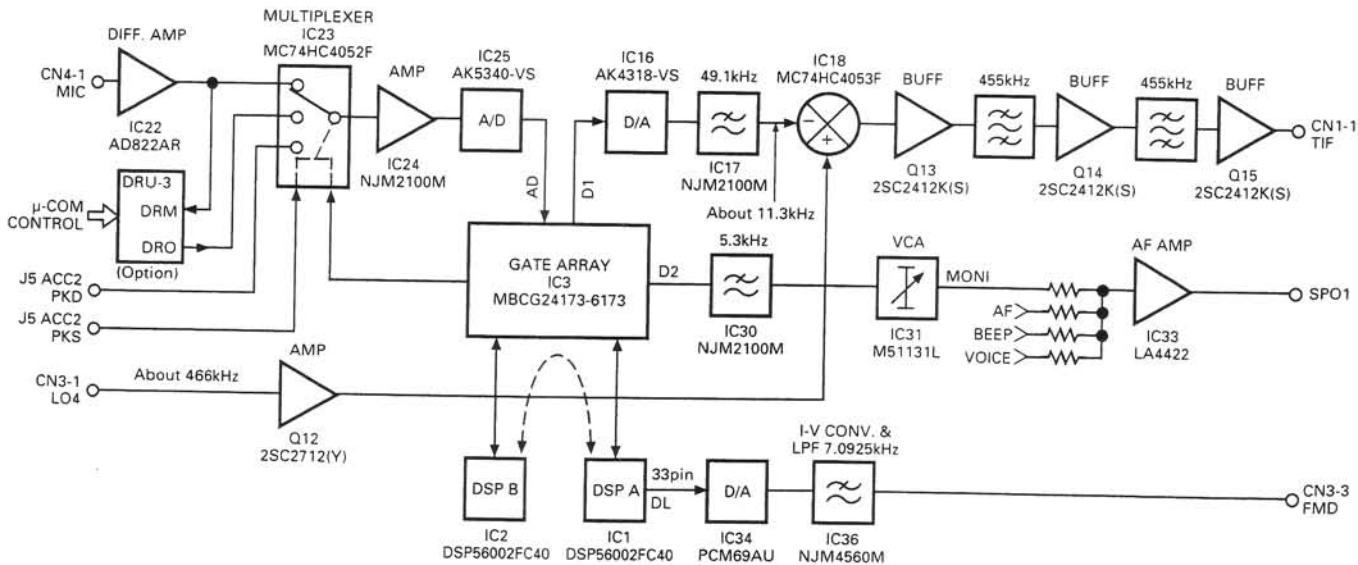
DIFF. AMP
CN4-1
MIC
IC22
AD822AR
MULTIPLEXER
IC23
MC74HC4052F
AMP
IC24
NJM2100M
IC25
AK5340-VS
A/D
AD
D1
IC16
AK4318-VS
D/A
49.1kHz
IC17
NJM2100M
About 11.3kHz
IC18
MC74HC4053F
BUFF
Q13
2SC2412K(S)
455kHz
BUFF
Q14
2SC2412K(S)
455kHz
BUFF
Q15
2SC2412K(S)
CN1-1
TIF
µ-COM
CONTROL
DRU-3
DRM
DRO
(Option)
J5 ACC2
PKD
J5 ACC2
PKS
GATE ARRAY
IC3
MBCG24173-6173
D2
5.3kHz
IC30
NJM2100M
VCA
IC31
M51131L
MONI
AF
BEEP
VOICE
AF AMP
IC33
LA4422
SPO1
CN3-1
LO4
About 466kHz
AMP
Q12
2SC2712(Y)
DSP B
IC2
DSP56002FC40
DSP A
IC1
DSP56002FC40
33pin
DL
D/A
IC34
PCM69AU
I-V CONV. &
LPF 7.0925kHz
IC36
NJM4560M
CN3-3
FMD